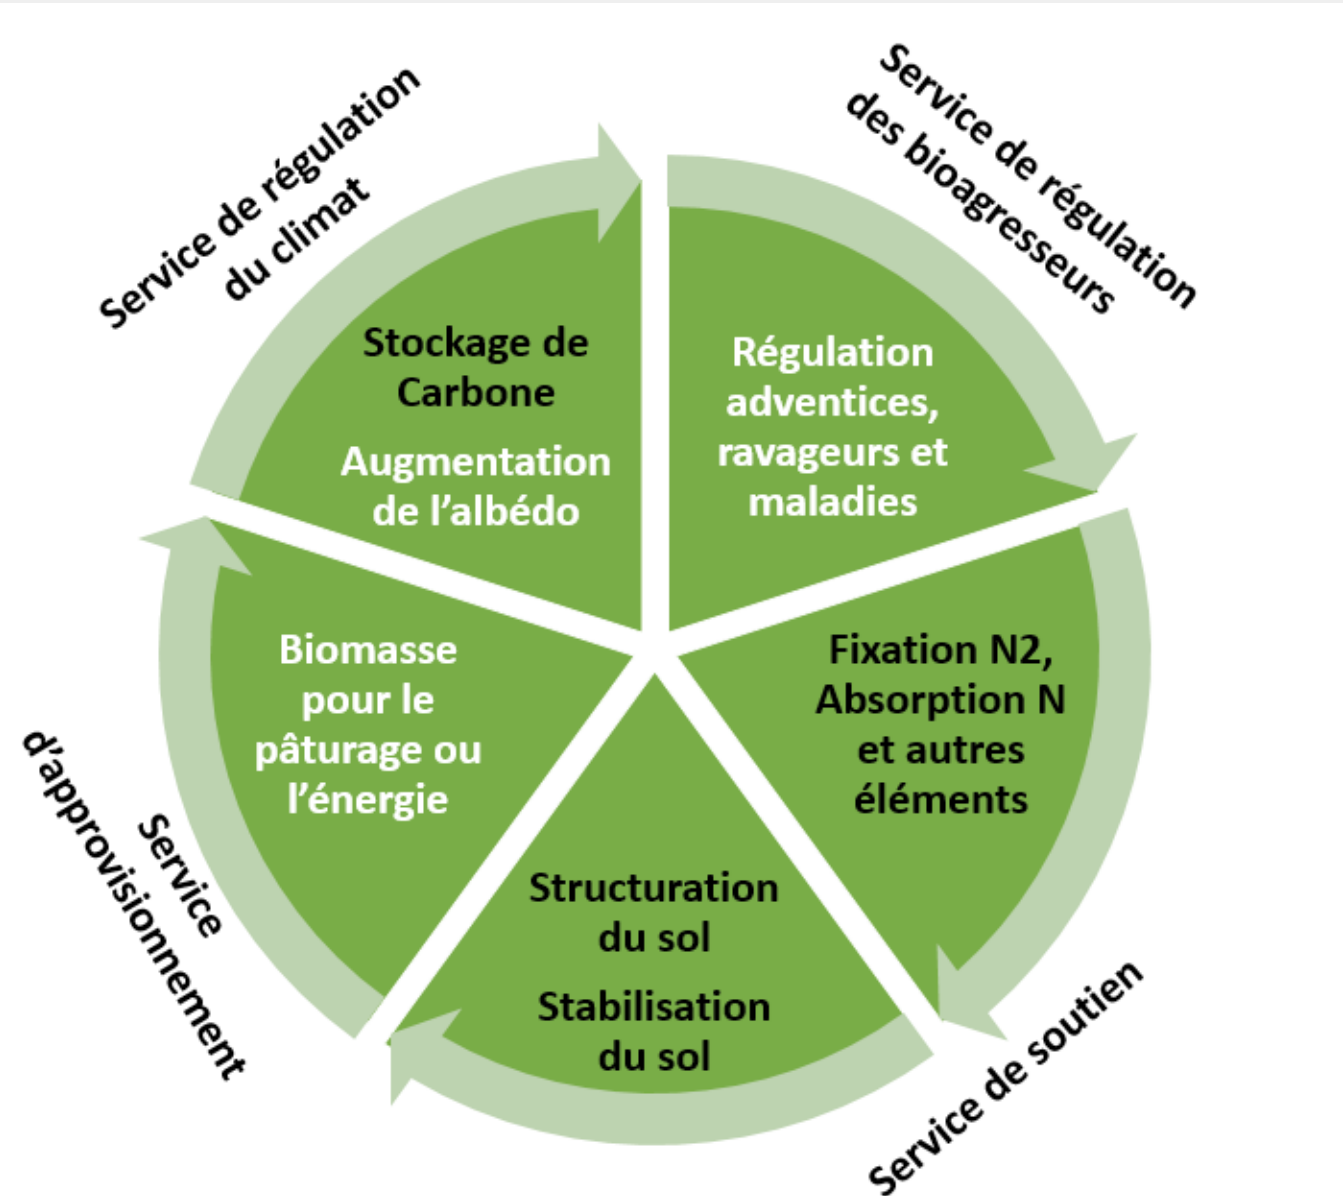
Service de régulation du climat

Service de régulation des bioagresseurs

Stockage de Carbone

Augmentation de l'albédo

Régulation adventices, ravageurs et maladies

Biomasse pour le pâturage ou l'énergie

Fixation N2, Absorption N et autres éléments

Structuration du sol

Stabilisation du sol

Service d'approvisionnement

Service de soutien